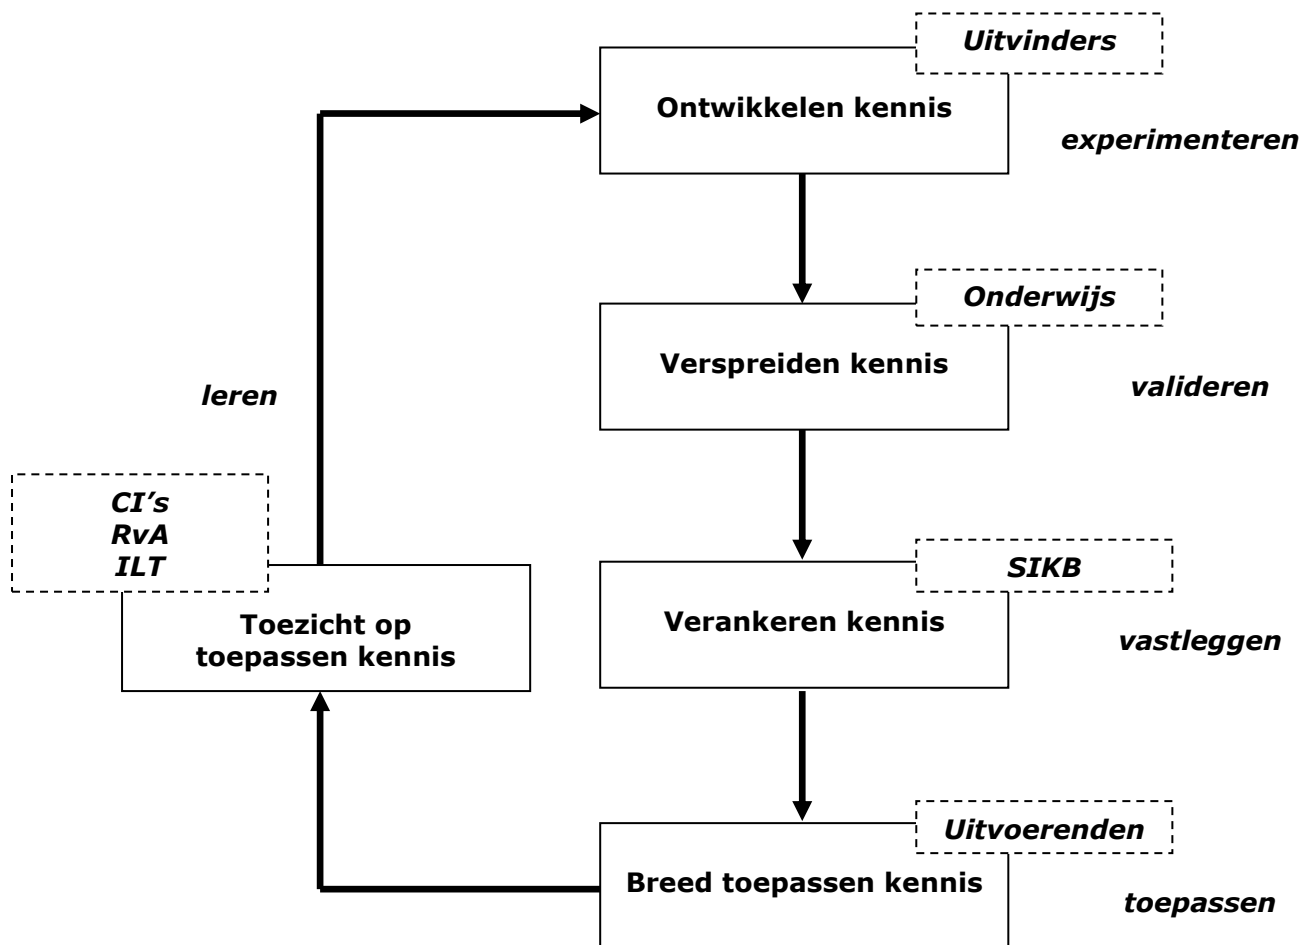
Uitvinders
Ontwikkelen kennis
experimenteren

Onderwijs
Verspreiden kennis
valideren

leren

CI's
RvA
ILT

Toezicht op toepassen kennis

SIKB
Verankeren kennis
vastleggen

Uitvoerenden
Breed toepassen kennis
toepassen